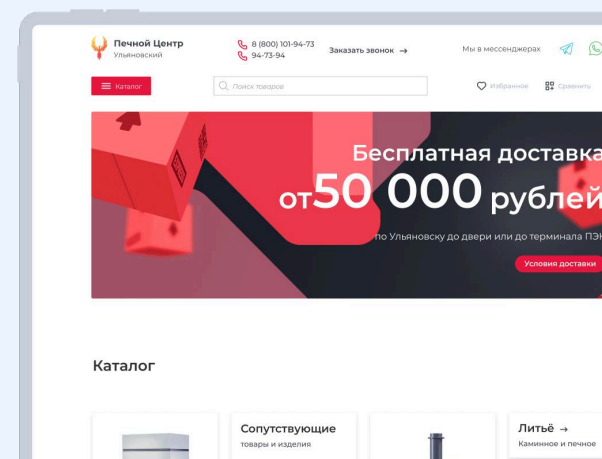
Печной Центр
Ульяновский

8 (800) 101-94-73
94-73-94

Заказать звонок →

Мы в мессенджерах

Каталог

Поиск товаров

Избранное

Сравнить

Бесплатная доставка
от50 000 рублей
по Ульяновску до двери или до терминала ПЭК

Условия доставки

Каталог

Сопутствующие
товары и изделия

Литьё →
Каминное и печное